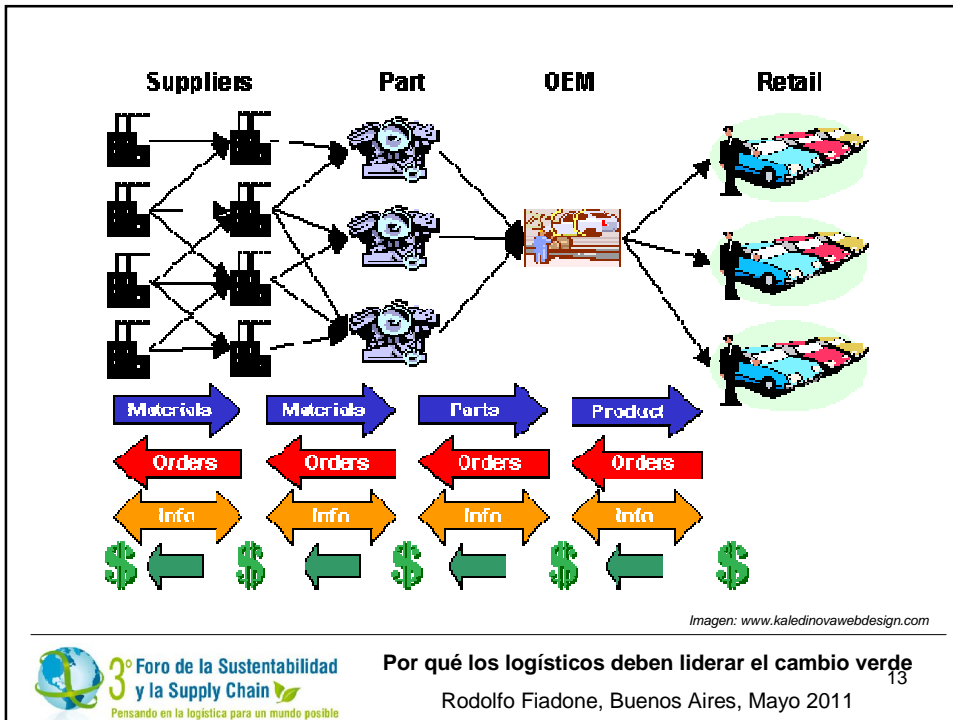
Suppliers Part OEM Retail

Materials Materials Parts Product

Orders Orders Orders Orders

Info Info Info Info

$ $ $ $ $

Imagen: www.kaledinovawebdesign.com

3° Foro de la Sustentabilidad y la Supply Chain
Pensando en la logística para un mundo posible

Por qué los logísticos deben liderar el cambio verde

13

Rodolfo Fiadone, Buenos Aires, Mayo 2011